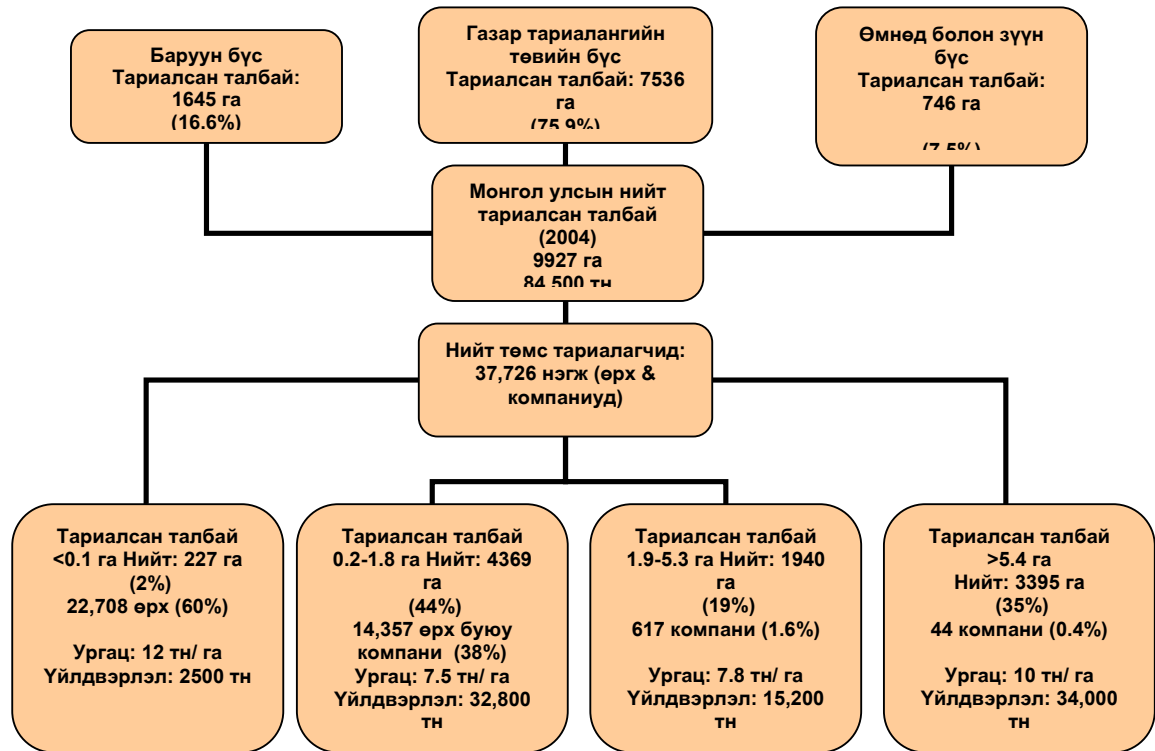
Баруун бүс
Тариалсан талбай:
1645 га
(16.6%)

Газар тариалангийн төвийн бүс
Тариалсан талбай: 7536 га
(75.9%)

Өмнөд болон зүүн бүс
Тариалсан талбай:
746 га

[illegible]

Монгол улсын нийт тариалсан талбай
(2004)
9927 га
84,500 тн

Нийт төмс тариалагчид:
37,726 нэгж (өрх & компаниуд)

Тариалсан талбай
<0.1 га Нийт: 227 га
(2%)
22,708 өрх (60%)

Ургац: 12 тн/ га
Үйлдвэрлэл: 2500 тн

Тариалсан талбай
0.2-1.8 га Нийт: 4369 га
(44%)
14,357 өрх буюу компани (38%)
Ургац: 7.5 тн/ га
Үйлдвэрлэл: 32,800 тн

Тариалсан талбай
1.9-5.3 га Нийт: 1940 га
(19%)
617 компани (1.6%)

Ургац: 7.8 тн/ га
Үйлдвэрлэл: 15,200 тн

Тариалсан талбай
>5.4 га
Нийт: 3395 га
(35%)
44 компани (0.4%)

Ургац: 10 тн/ га
Үйлдвэрлэл: 34,000 тн